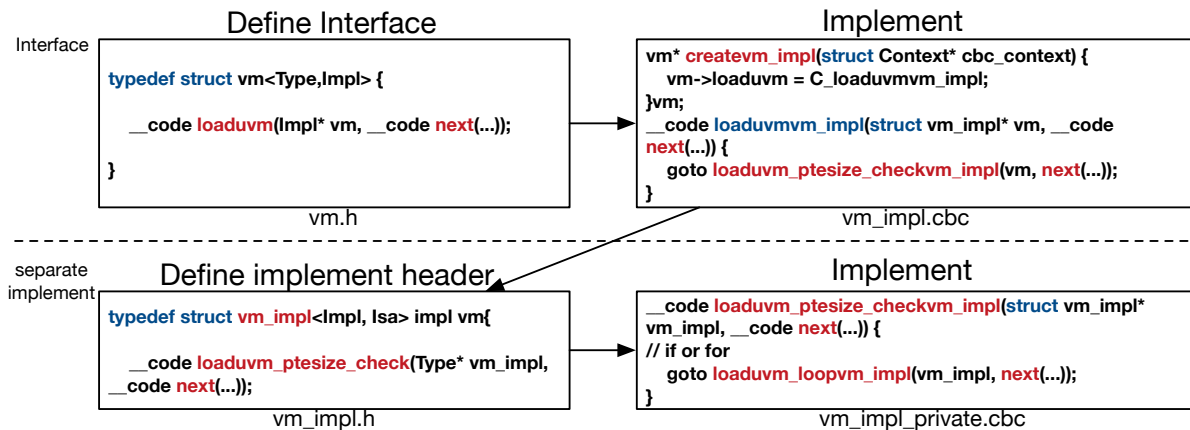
Define Interface

Implement

Interface

typedef struct vm<Type,Impl> {

__code loaduvm(Impl* vm, __code next(...));

}

vm.h

vm* createvm_impl(struct Context* cbc_context) {
vm->loaduvm = C_loaduvmvm_impl;
}vm;
__code loaduvmvm_impl(struct vm_impl* vm, __code next(...)) {
goto loaduvm_ptesize_checkvm_impl(vm, next(...));
}

vm_impl.cbc

separate implement

Define implement header

typedef struct vm_impl<Impl, Isa> impl vm{

__code loaduvm_ptesize_check(Type* vm_impl, __code next(...));

vm_impl.h

Implement

__code loaduvm_ptesize_checkvm_impl(struct vm_impl* vm_impl, __code next(...)) {
// if or for
goto loaduvm_loopvm_impl(vm_impl, next(...));
}

vm_impl_private.cbc